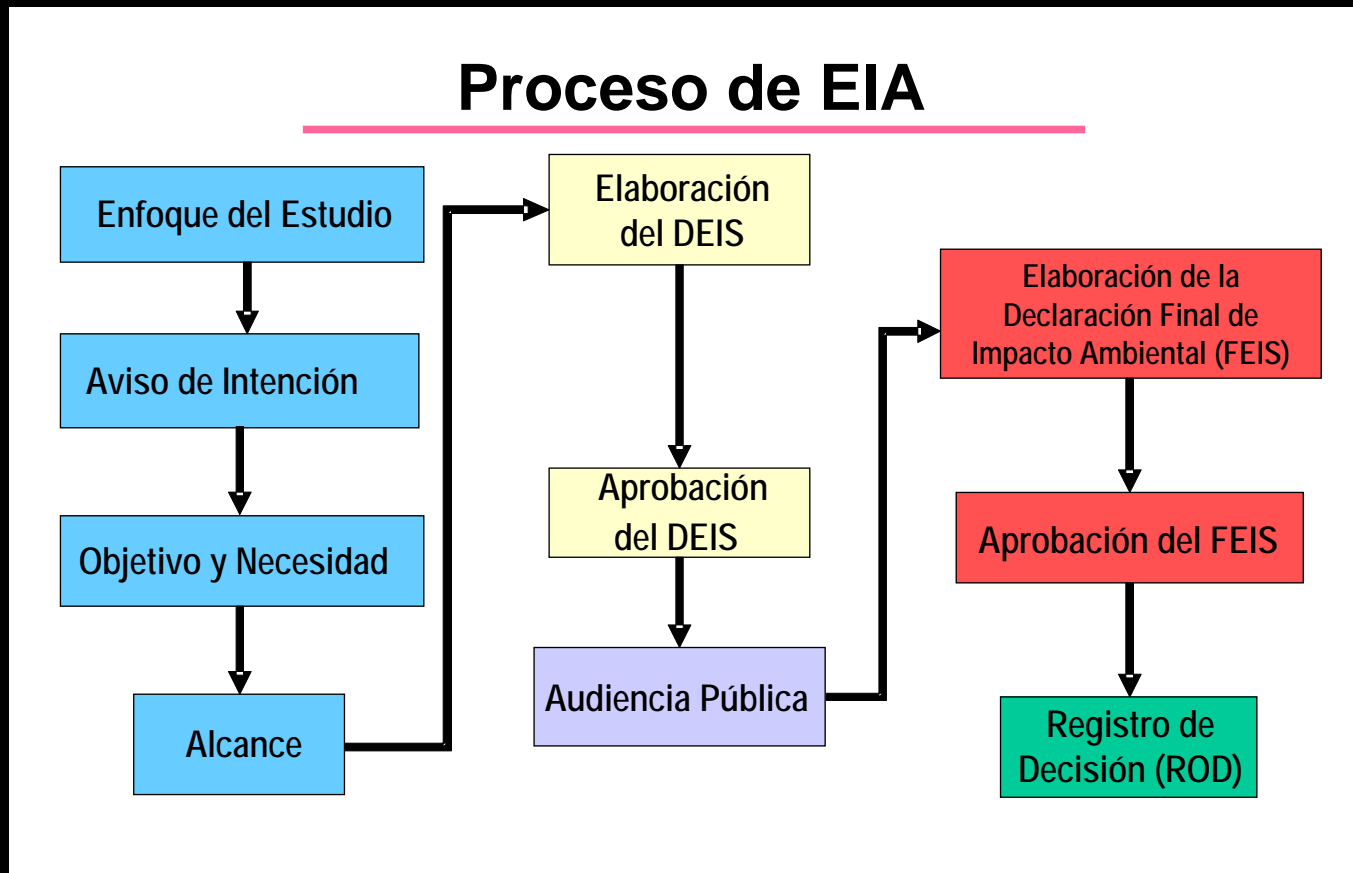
Proceso de EIA

Enfoque del Estudio

Aviso de Intención

Objetivo y Necesidad

Alcance

Elaboración del DEIS

Aprobación del DEIS

Audiencia Pública

Elaboración de la Declaración Final de Impacto Ambiental (FEIS)

Aprobación del FEIS

Registro de Decisión (ROD)